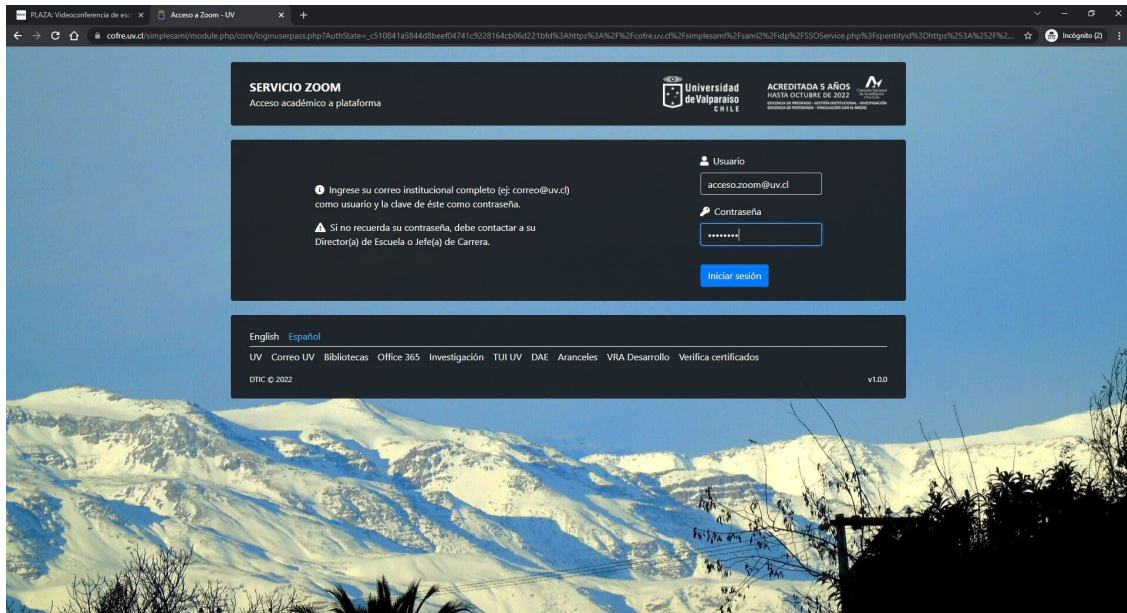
PLAZA: Videoconferencia de esc ×
Acceso a Zoom - UV ×
+

cofre.uv.cl/simplesaml/module.php/core/loginuserpass.php?AuthState=_c510841a5844d8beef04741c9228164cb06d221bfd%3Ahttps%3A%2F%2Fcofre.uv.cl%2Fsimplesaml%2Fsaml2%2Fidp%2FSSOService.php%3Fspentityid%3Dhttps%253A%252F%2...

Incógnito (2)

SERVICIO ZOOM
Acceso académico a plataforma

Universidad de Valparaíso CHILE

ACREDITADA 5 AÑOS
HASTA OCTUBRE DE 2022
DOCENCIA DE PREGRADO · GESTIÓN INSTITUCIONAL · INVESTIGACIÓN
DOCENCIA DE POSTGRADO · VINCULACIÓN CON EL MEDIO

Ingrese su correo institucional completo (ej: correo@uv.cl) como usuario y la clave de éste como contraseña.

Si no recuerda su contraseña, debe contactar a su Director(a) de Escuela o Jefe(a) de Carrera.

Usuario
acceso.zoom@uv.cl

Contraseña
••••••••

Iniciar sesión

English Español

UV Correo UV Bibliotecas Office 365 Investigación TUI UV DAE Aranceles VRA Desarrollo Verifica certificados

DTIC © 2022

v1.0.0